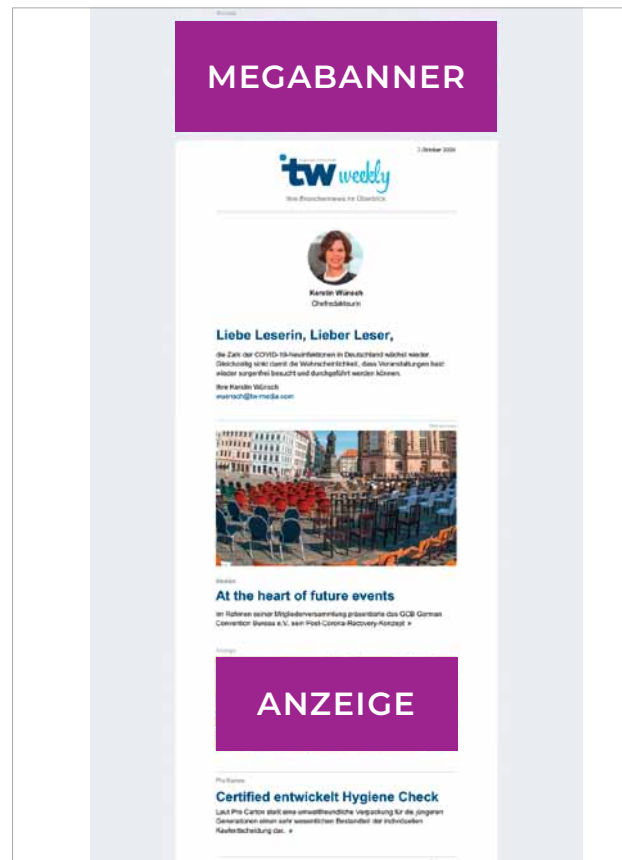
Anzeige

MEGABANNER

1. Oktober 2020

tw weekly

Ihre Branchennews im Überblick

Kerstin Wünsch
Chefredakteurin

Liebe Leserin, Lieber Leser,

die Zahl der COVID-19-Neuinfektionen in Deutschland wächst wieder. Gleichzeitig sinkt damit die Wahrscheinlichkeit, dass Veranstaltungen bald wieder sorgenfrei besucht und durchgeführt werden können.

Ihre Kerstin Wünsch
wuensch@tw-media.com

Verbände

At the heart of future events

Im Rahmen seiner Mitgliederversammlung präsentierte das GCB German Convention Bureau e.V. sein Post-Corona-Recovery-Konzept »

Anzeige

ANZEIGE

Pro Kartox

Certified entwickelt Hygiene Check

Laut Pro Carton stellt eine umweltfreundliche Verpackung für die jüngeren Generationen einen sehr wesentlichen Bestandteil der individuellen Kaufentscheidung dar. »